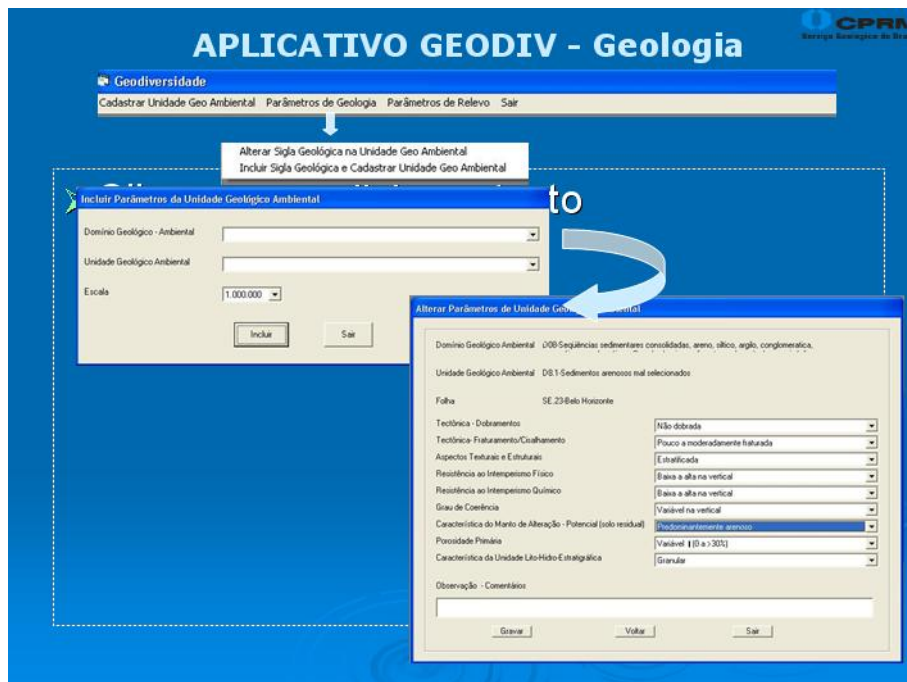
APLICATIVO GEODIV - Geologia

CPRM
Serviço Geológico do Bra

Geodiversidade
Cadastrar Unidade Geo Ambiental Parâmetros de Geologia Parâmetros de Relevo Sair

Alterar Sigla Geológica na Unidade Geo Ambiental
Incluir Sigla Geológica e Cadastrar Unidade Geo Ambiental

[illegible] to

Incluir Parâmetros da Unidade Geológico Ambiental
Domínio Geológico - Ambiental
Unidade Geológico Ambiental
Escala 1.000.000
Incluir Sair

Alterar Parâmetros de Unidade Geo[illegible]
Domínio Geológico Ambiental DSB-Sequências sedimentares consolidadas, areno, siltico, argilo, conglomeratica,
Unidade Geológico Ambiental DS.1-Sedimentos arenosos mal selecionados
Folha SE.23-Belo Horizonte
Tectônica - Dobramentos Não dobrada
Tectônica- Fraturamento/Cisalhamento Pouco a moderadamente fraturada
Aspectos Texturais e Estruturais Estratificada
Resistência ao Intemperismo Físico Baixa a alta na vertical
Resistência ao Intemperismo Químico Baixa a alta na vertical
Grau de Coerência Variável na vertical
Característica do Manto de Alteração - Potencial (solo residual) Predominantemente arenoso
Porosidade Primária Variável (0 a >30%)
Característica da Unidade Lito-Hidro-Estratigráfica Granular
Observação - Comentários
Gravar Voltar Sair